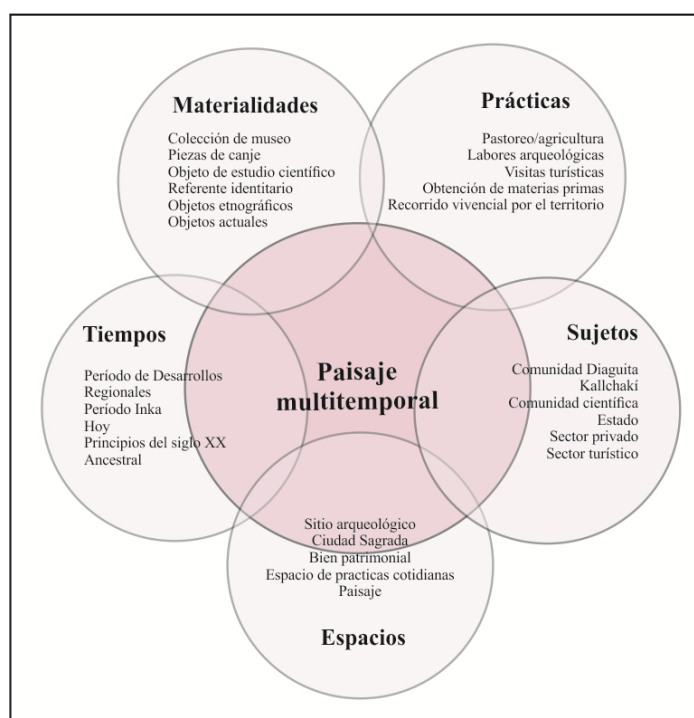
Materialidades

Colección de museo
Piezas de canje
Objeto de estudio científico
Referente identitario
Objetos etnográficos
Objetos actuales

Prácticas

Pastoreo/agricultura
Labores arqueológicas
Visitas turísticas
Obtención de materias primas
Recorrido vivencial por el territorio

Tiempos

Período de Desarrollos Regionales
Período Inka
Hoy
Principios del siglo XX
Ancestral

Paisaje multitemporal

Sujetos

Comunidad Diaguita Kallchakí
Comunidad científica
Estado
Sector privado
Sector turístico

Sitio arqueológico
Ciudad Sagrada
Bien patrimonial
Espacio de practicas cotidianas
Paisaje

Espacios